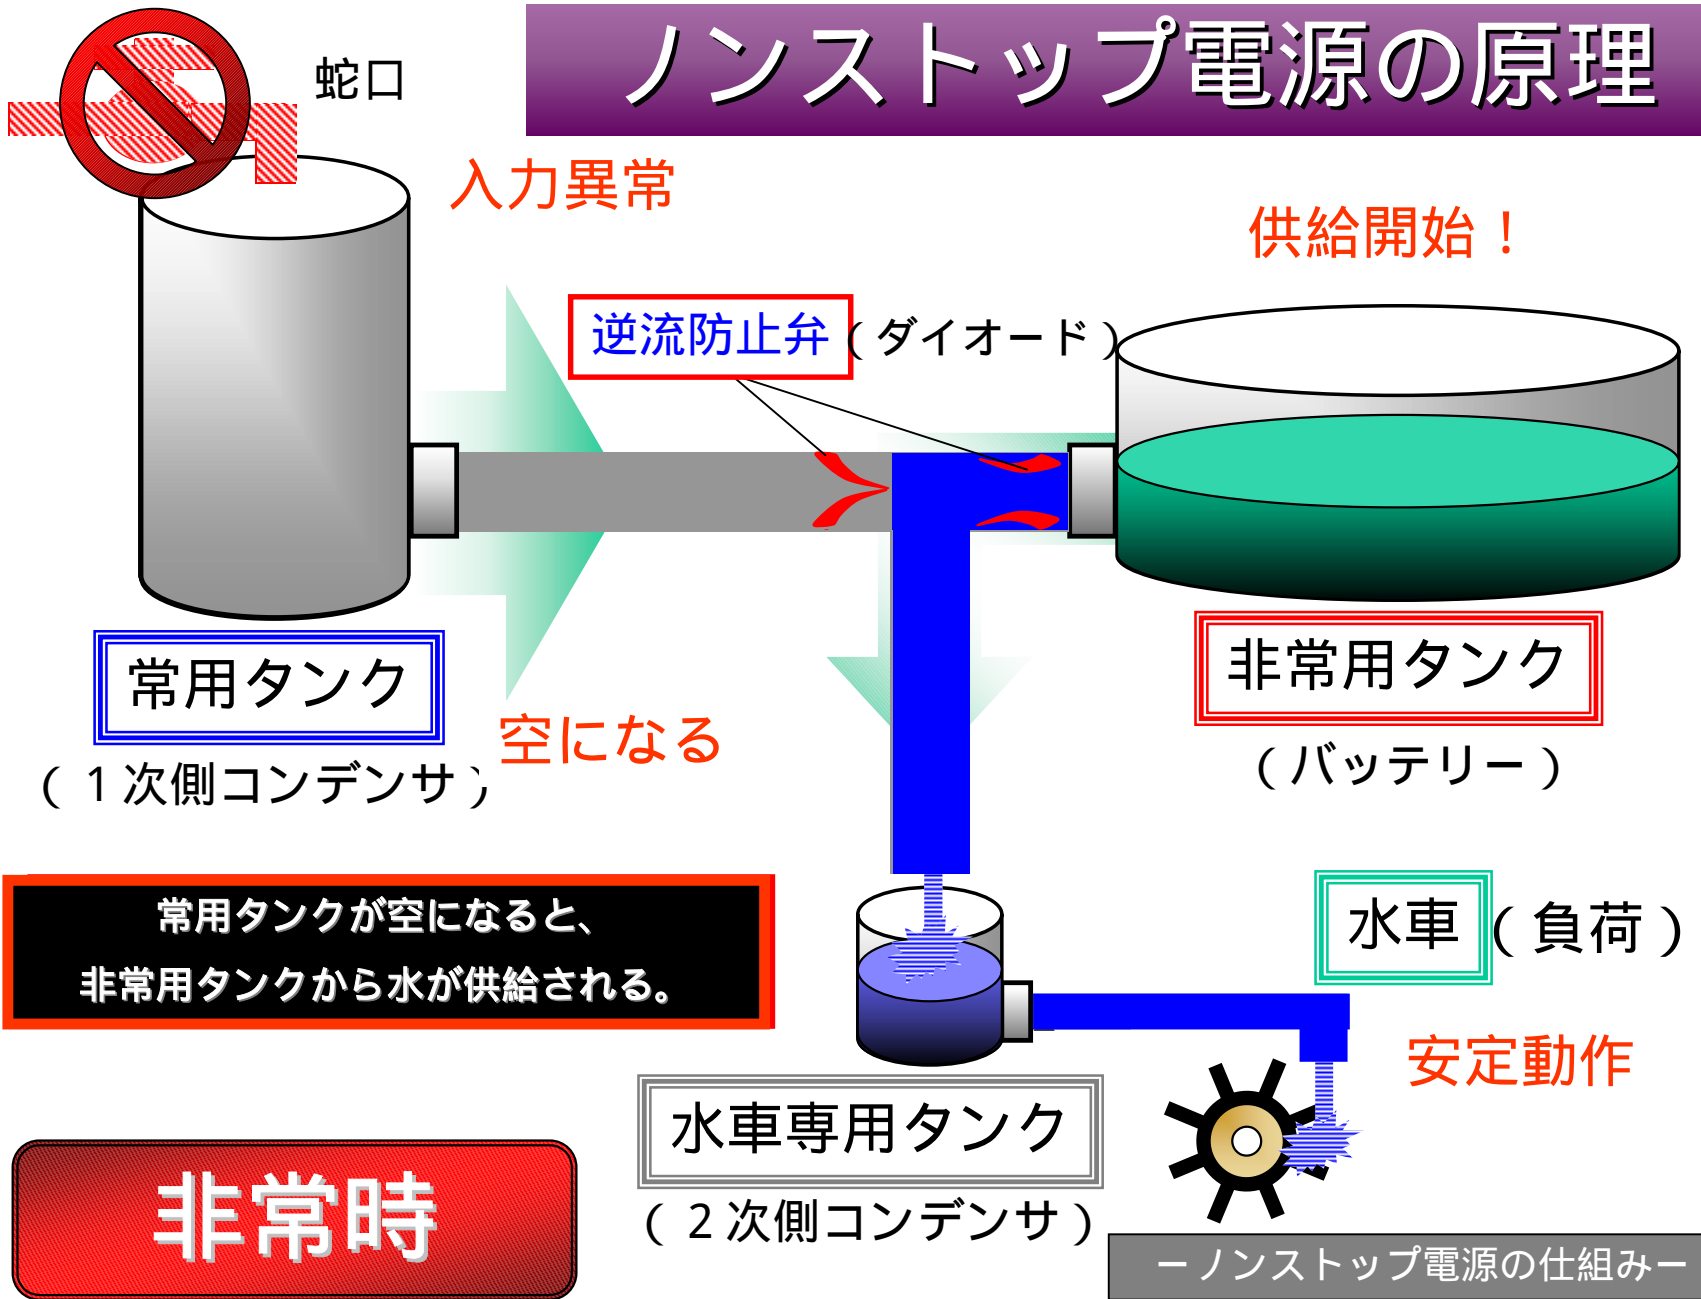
ノンストップ電源の原理

蛇口

入力異常

供給開始！

逆流防止弁（ダイオード）

常用タンク

（１次側コンデンサ）

空になる

非常用タンク

（バッテリー）

常用タンクが空になると、
非常用タンクから水が供給される。

水車（負荷）

安定動作

水車専用タンク

（２次側コンデンサ）

非常時

ーノンストップ電源の仕組みー